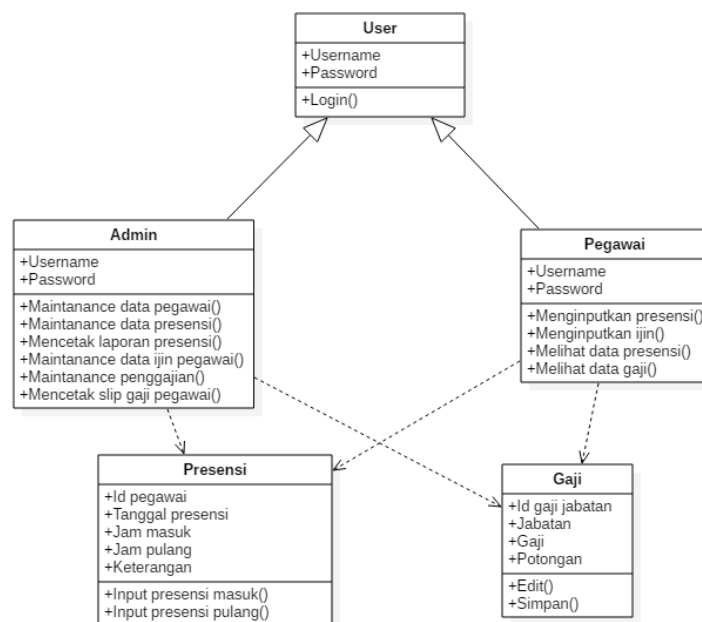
User

+Username
+Password

+Login()

Admin

+Username
+Password

+Maintanance data pegawai()
+Maintanance data presensi()
+Mencetak laporan presensi()
+Maintanance data ijin pegawai()
+Maintanance penggajian()
+Mencetak slip gaji pegawai()

Pegawai

+Username
+Password

+Menginputkan presensi()
+Menginputkan ijin()
+Melihat data presensi()
+Melihat data gaji()

Presensi

+Id pegawai
+Tanggal presensi
+Jam masuk
+Jam pulang
+Keterangan

+Input presensi masuk()
+Input presensi pulang()

Gaji

+Id gaji jabatan
+Jabatan
+Gaji
+Potongan

+Edit()
+Simpan()